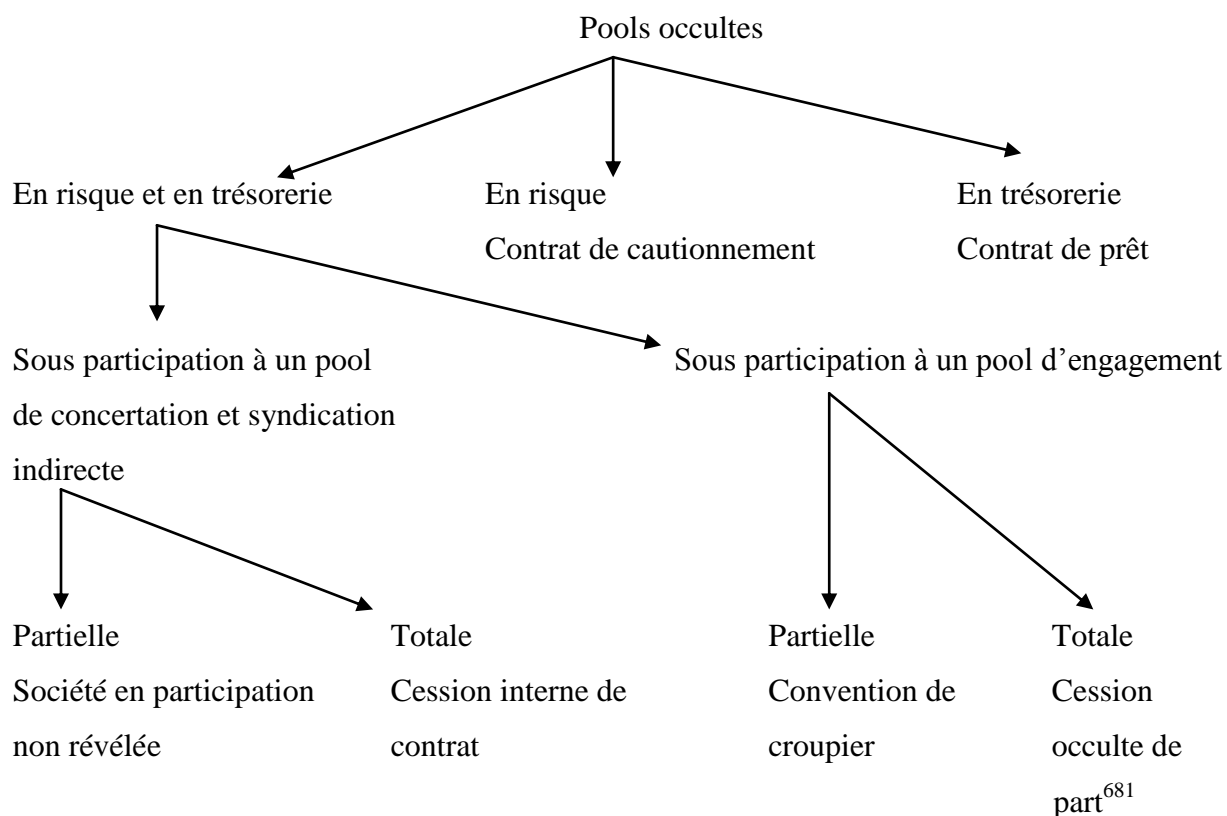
Pools occultes

En risque et en trésorerie

En risque
Contrat de cautionnement

En trésorerie
Contrat de prêt

Sous participation à un pool de concertation et syndication indirecte

Sous participation à un pool d'engagement

Partielle
Société en participation non révélée

Totale
Cession interne de contrat

Partielle
Convention de croupier

Totale
Cession occulte de part$^{681}$